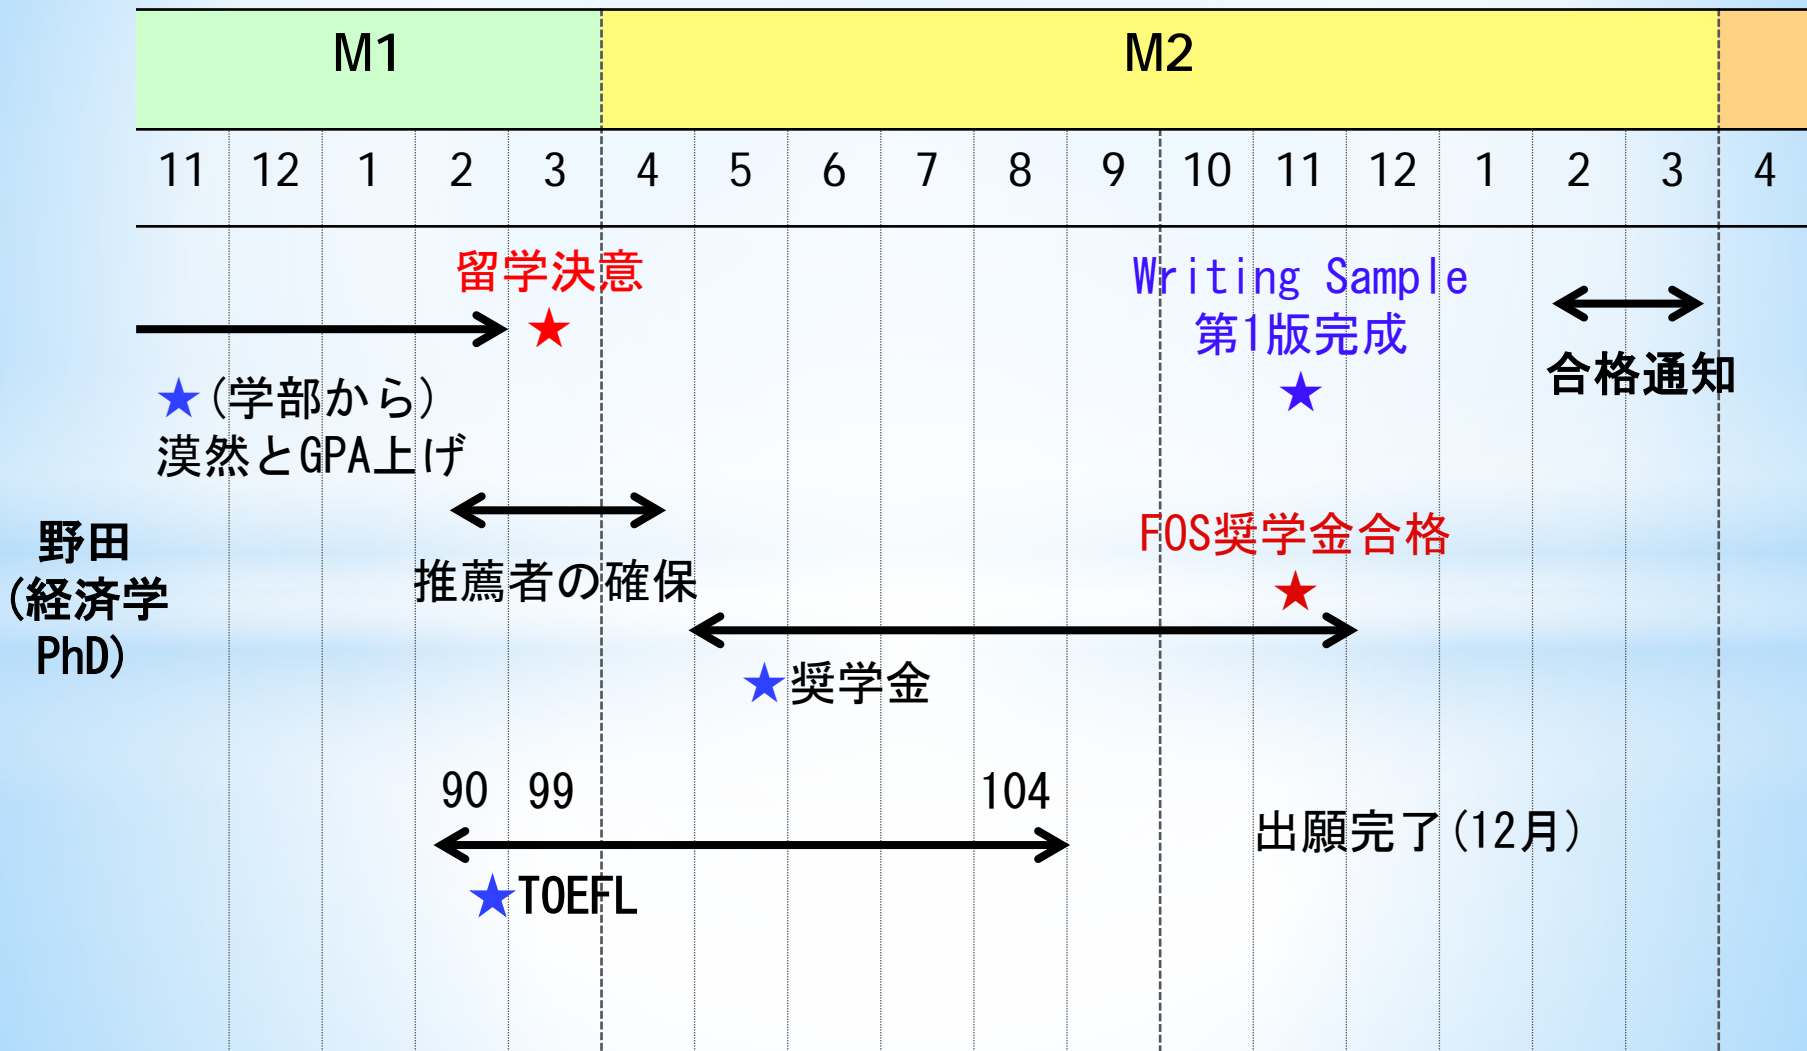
| M1 | | | | | M2 | | | | | | | | | | | | |
|---|---|---|---|---|---|---|---|---|---|---|---|---|---|---|---|---|---|
| 11 | 12 | 1 | 2 | 3 | 4 | 5 | 6 | 7 | 8 | 9 | 10 | 11 | 12 | 1 | 2 | 3 | 4 |

留学決意

Writing Sample 第1版完成

合格通知

★(学部から) 漠然とGPA上げ

野田 (経済学 PhD)

推薦者の確保

FOS奨学金合格

★奨学金

90 99 104

出願完了(12月)

★TOEFL